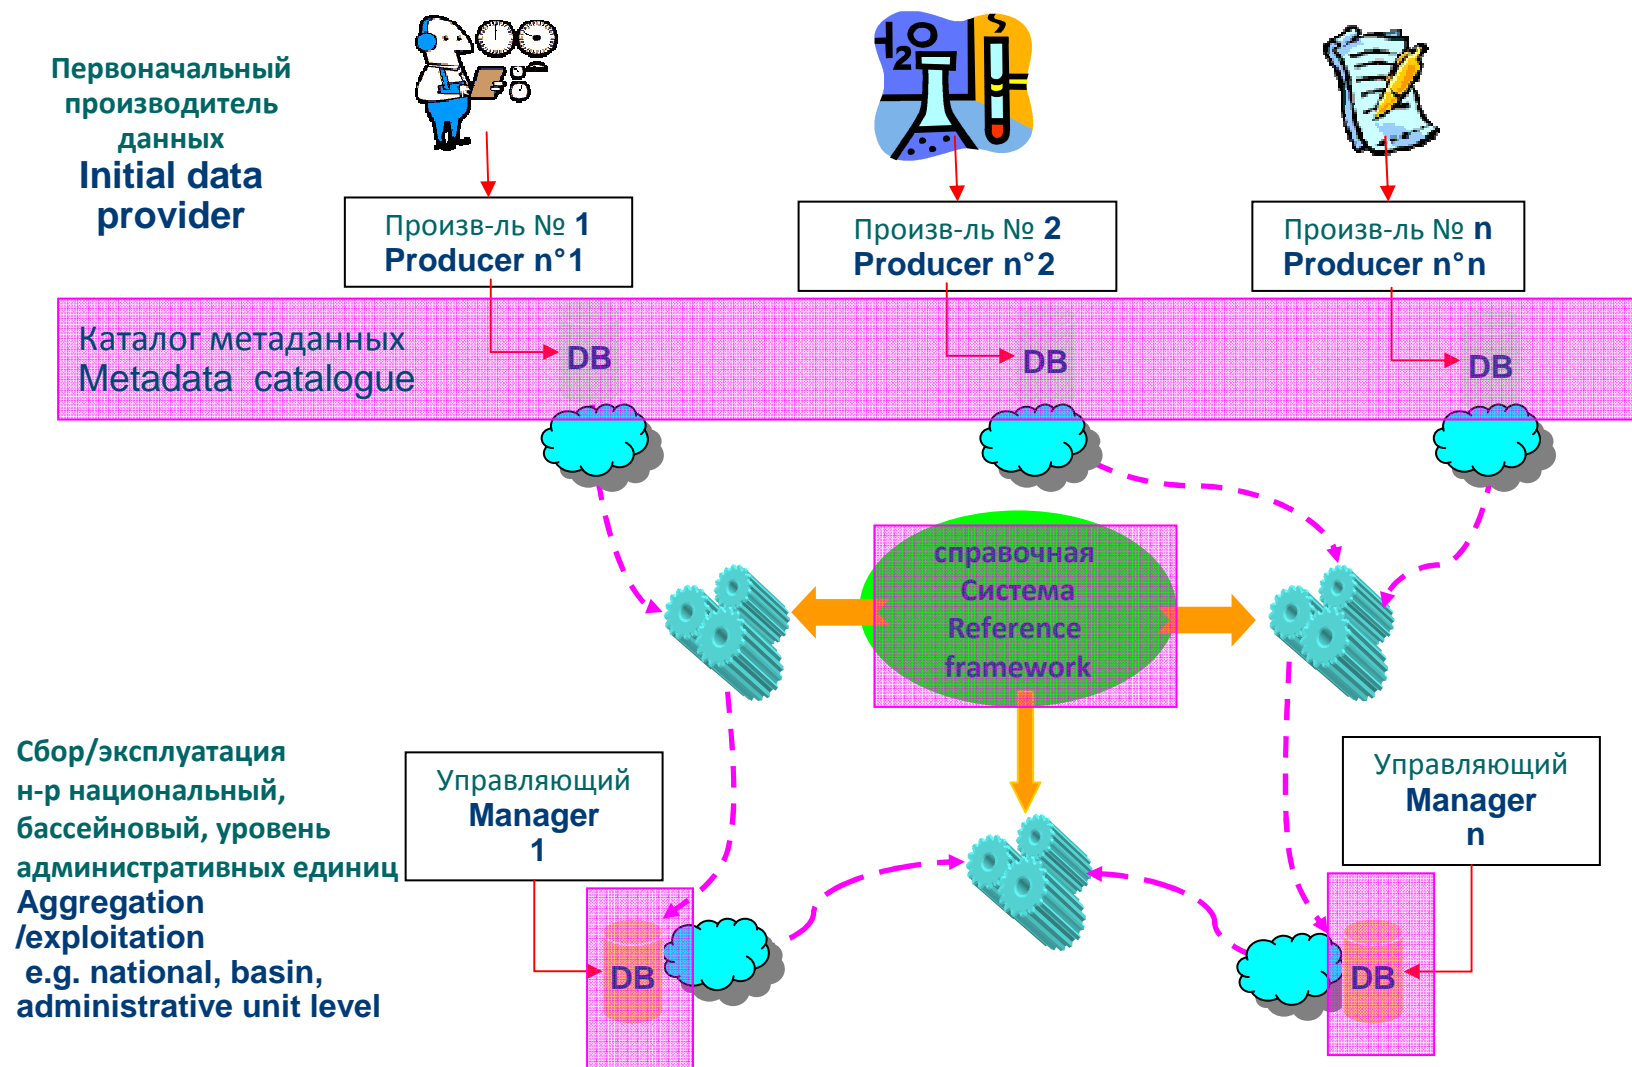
Первоначальный производитель данных
Initial data provider

Произв-ль № 1
Producer n°1

Произв-ль № 2
Producer n°2

Произв-ль № n
Producer n°n

Каталог метаданных
Metadata catalogue

DB

DB

DB

справочная Система
Reference framework

Сбор/эксплуатация н-р национальный, бассейновый, уровень административных единиц
Aggregation /exploitation
e.g. national, basin, administrative unit level

Управляющий
Manager
1

Управляющий
Manager
n

DB

DB